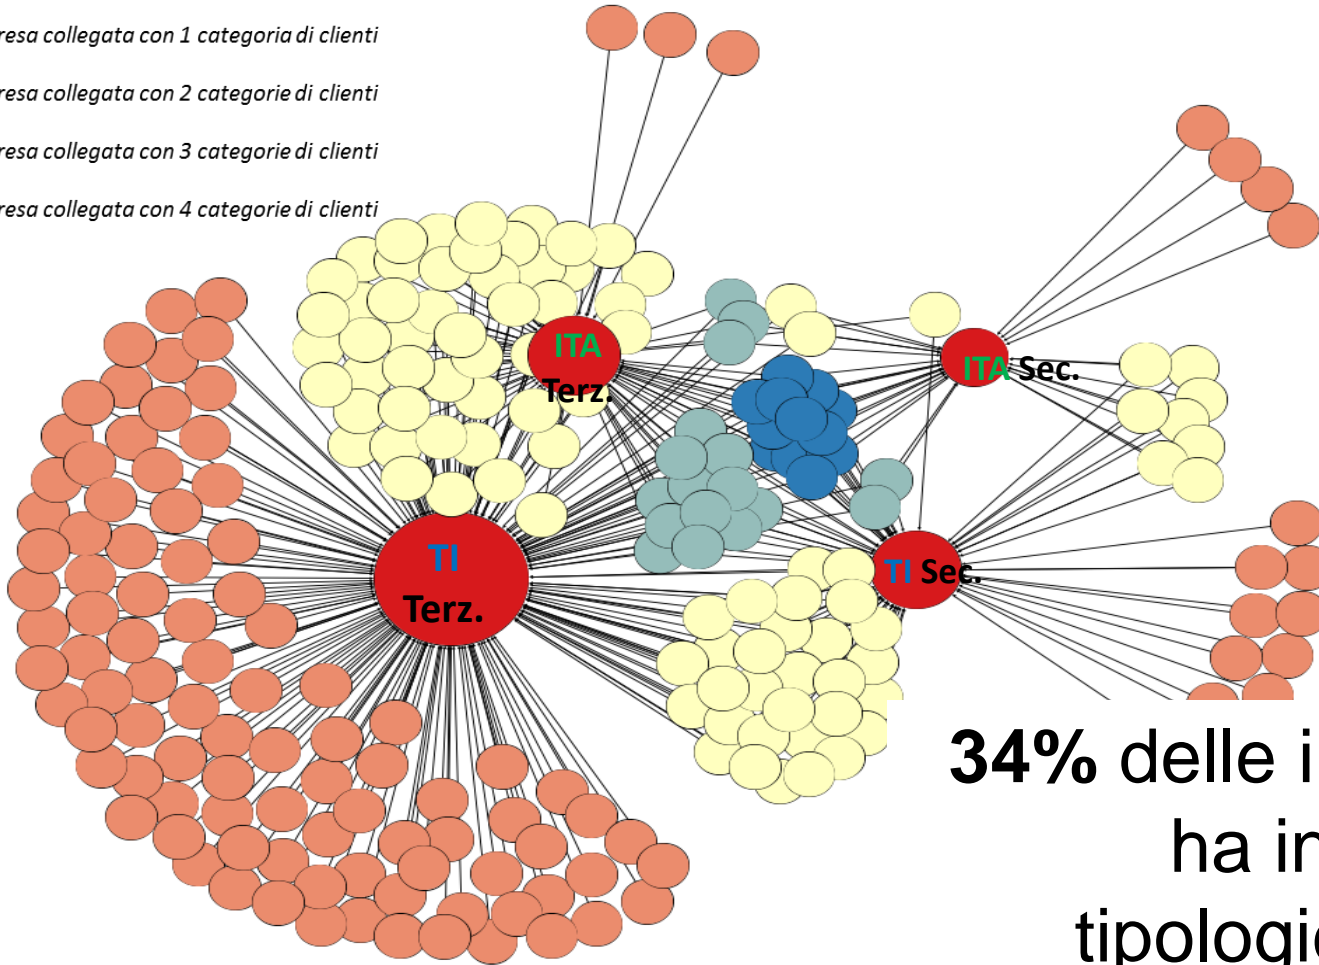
resa collegata con 1 categoria di clienti
resa collegata con 2 categorie di clienti
resa collegata con 3 categorie di clienti
resa collegata con 4 categorie di clienti

ITA Terz.

ITA Sec.

TI Terz.

TI Sec.

**34%** delle i
ha in
tipologi